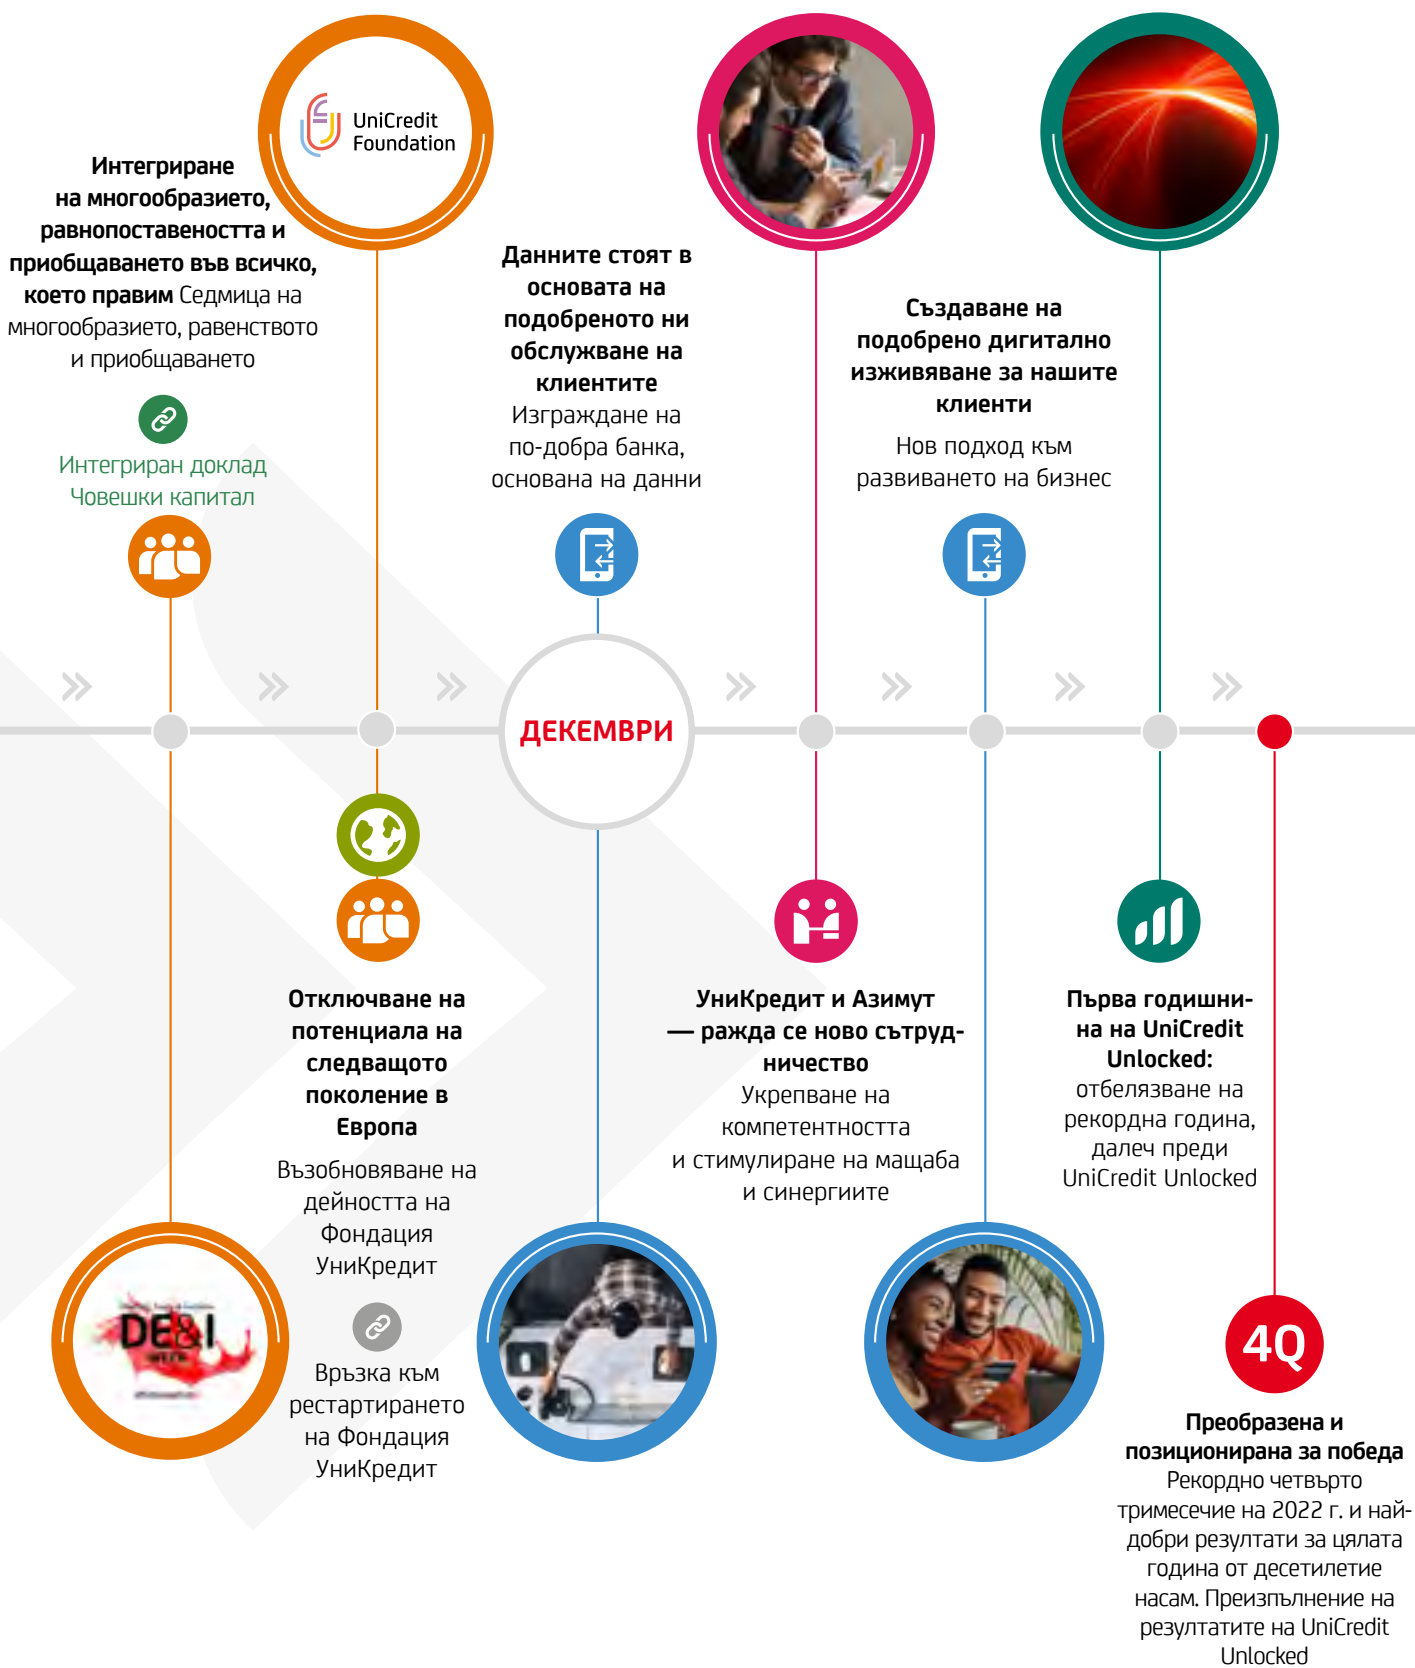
UniCredit Foundation

**Интегриране на многообразието, равнопоставеността и приобщаването във всичко, което правим** Седмица на многообразието, равенството и приобщаването

Интегриран доклад Човешки капитал

**Данните стоят в основата на подобреното ни обслужване на клиентите**
Изграждане на по-добра банка, основана на данни

**Създаване на подобрено дигитално изживяване за нашите клиенти**
Нов подход към развиването на бизнес

ДЕКЕМВРИ

**Отключване на потенциала на следващото поколение в Европа**
Възобновяване на дейността на Фондация УниКредит

Връзка към рестартирането на Фондация УниКредит

**УниКредит и Азимут — ражда се ново сътрудничество**
Укрепване на компетентността и стимулиране на мащаба и синергиите

**Първа годишнина на UniCredit Unlocked:**
отбелязване на рекордна година, далеч преди UniCredit Unlocked

DE&I

4Q

**Преобразена и позиционирана за победа**
Рекордно четвърто тримесечие на 2022 г. и най-добри резултати за цялата година от десетилетие насам. Преизпълнение на резултатите на UniCredit Unlocked